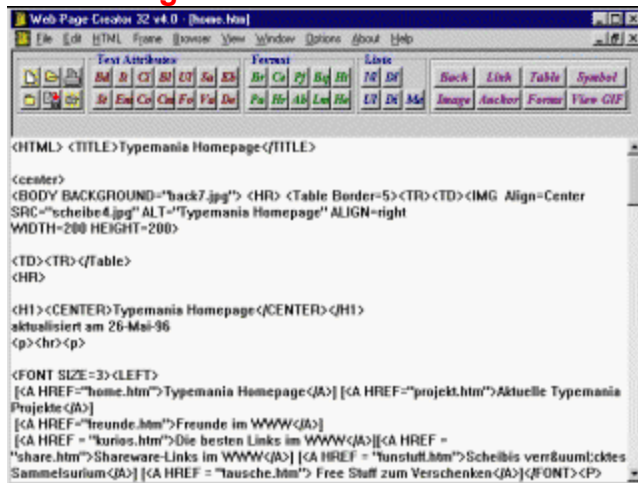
Web Page Creator 32 v4.0 - [home.htm]

File Edit HTML Frame Browser View Window Options About Help

Text Attributes
Bd It Ct Bl Ul Sa Sb
St Em Co Cm Fo Va De

Format
Br Ce Pf Bq Hr
Pa Hr Ab Lm He

Lists
Nl Dl
Ul Dt Md

Back Link Table Symbol
Image Anchor Forms View GIF

<HTML> <TITLE>Typemania Homepage</TITLE>

<center>
<BODY BACKGROUND="back7.jpg"> <HR> <Table Border=5><TR><TD><IMG Align=Center SRC="scheibe4.jpg" ALT="Typemania Homepage" ALIGN=right WIDTH=200 HEIGHT=200>

<TD><TR></Table>
<HR>

<H1><CENTER>Typemania Homepage</CENTER></H1>
aktualisiert am 26-Mai-96
<p><hr><p>

<FONT SIZE=3><LEFT>
[<A HREF="home.htm">Typemania Homepage</A>] [<A HREF="projekt.htm">Aktuelle Typemania Projekte</A>]
[<A HREF="freunde.htm">Freunde im WWW</A>]
[<A HREF = "kurios.htm">Die besten Links im WWW</A>][<A HREF = "share.htm">Shareware-Links im WWW</A>] [<A HREF = "funstuff.htm">Scheibis verr&uuml;cktes Sammelsurium</A>] [<A HREF = "tausche.htm"> Free Stuff zum Verschenken</A>]</FONT><P>